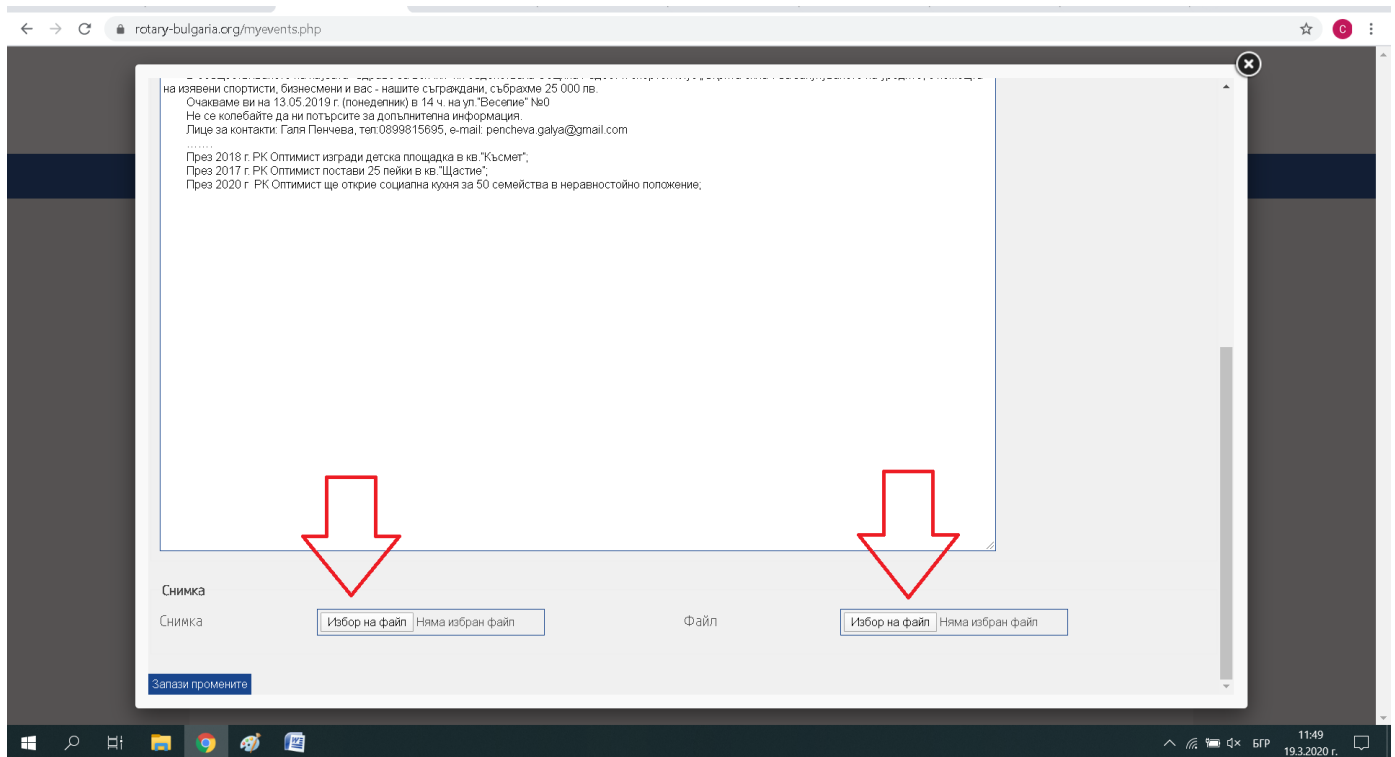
rotary-bulgaria.org/myevents.php

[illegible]
на изявени спортисти, бизнесмени и вас - нашите съграждани, събрахме 25 000 лв.
Очакваме ви на 13.05.2019 г. (понеделник) в 14 ч. на ул."Веселие" №0
Не се колебайте да ни потърсите за допълнителна информация.
Лице за контакти: Галя Пенчева, тел:0899815695, e-mail: pencheva.galya@gmail.com
.......
През 2018 г. РК Оптимист изгради детска площадка в кв."Късмет";
През 2017 г. РК Оптимист постави 25 пейки в кв."Щастие";
През 2020 г. РК Оптимист ще открие социална кухня за 50 семейства в неравностойно положение;

Снимка
Снимка Избор на файл Няма избран файл
Файл Избор на файл Няма избран файл
Запази промените

БГР 11:49 19.3.2020 г.